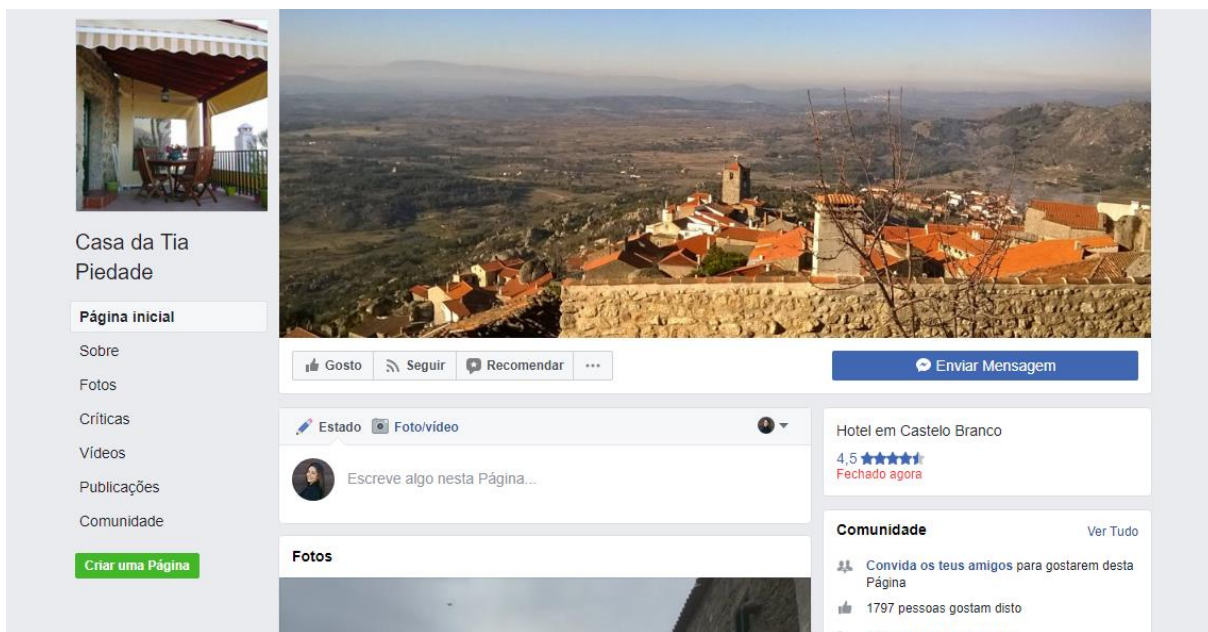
Casa da Tia Piedade

Página inicial
Sobre
Fotos
Críticas
Vídeos
Publicações
Comunidade
Criar uma Página

Gosto
Seguir
Recomendar
...
Enviar Mensagem

Estado
Foto/vídeo
Escreve algo nesta Página...

Fotos

Hotel em Castelo Branco
4,5
Fechado agora

Comunidade
Ver Tudo
Convida os teus amigos para gostarem desta Página
1797 pessoas gostam disto